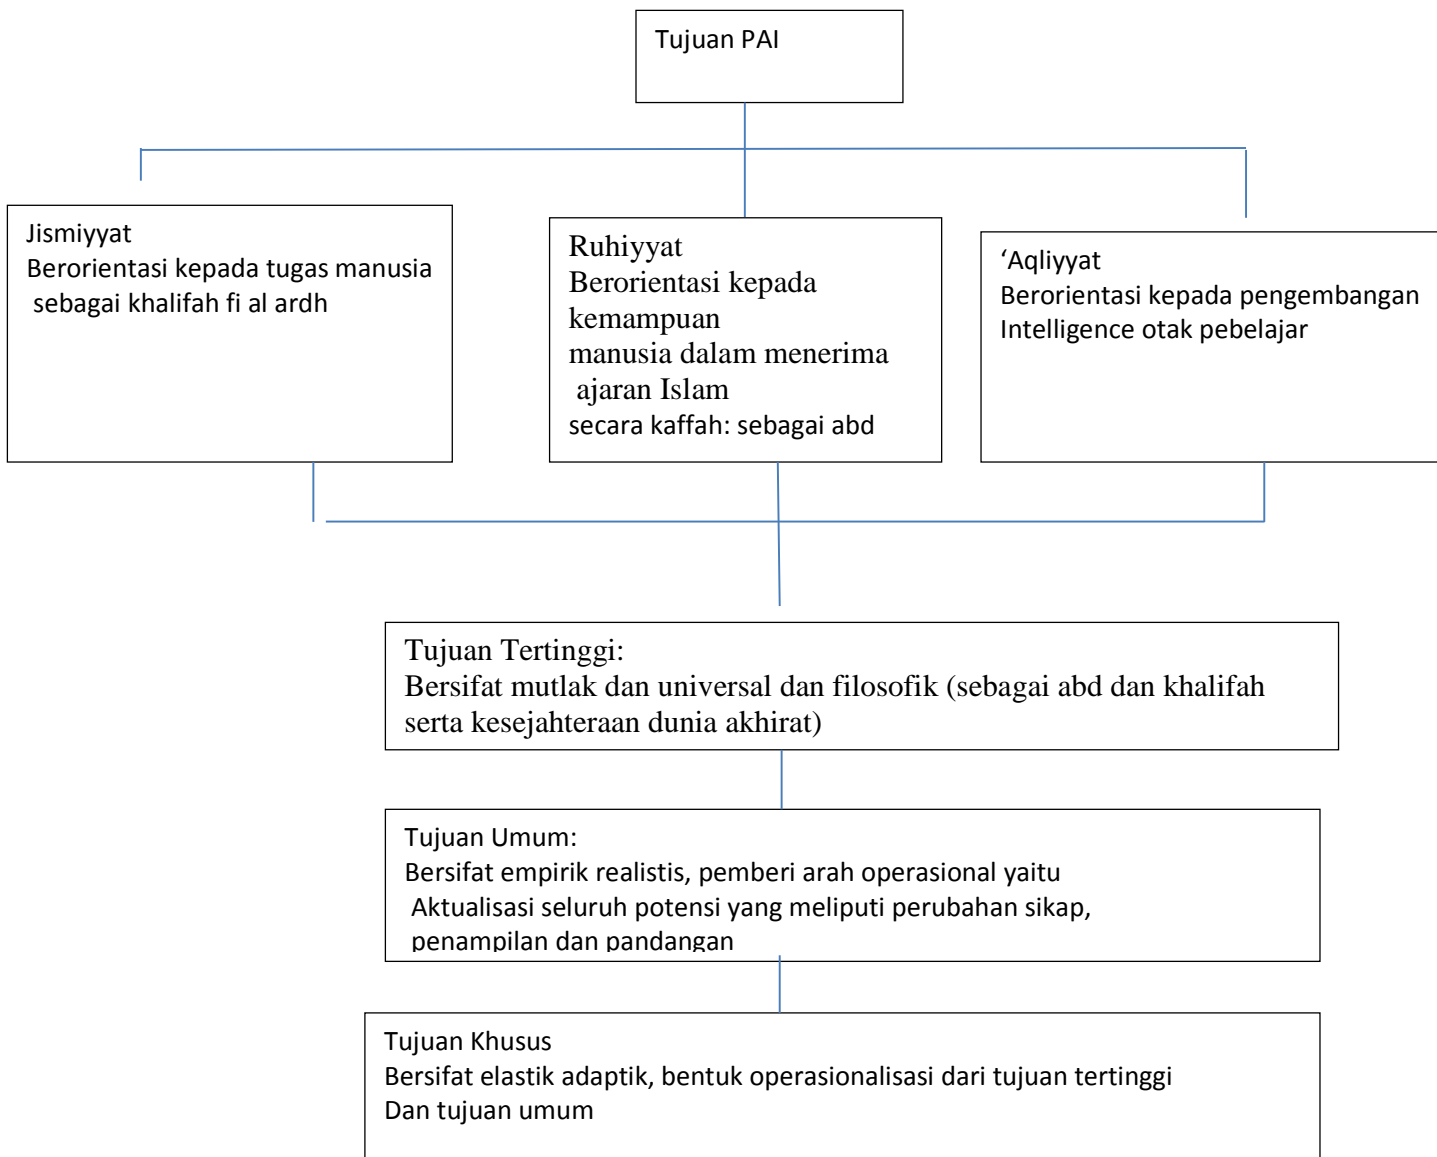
Tujuan PAI

Jismiyyat
Berorientasi kepada tugas manusia sebagai khalifah fi al ardh

Ruhiyyat
Berorientasi kepada kemampuan manusia dalam menerima ajaran Islam secara kaffah: sebagai abd

'Aqliyyat
Berorientasi kepada pengembangan Intelligence otak pebelajar

Tujuan Tertinggi:
Bersifat mutlak dan universal dan filosofik (sebagai abd dan khalifah serta kesejahteraan dunia akhirat)

Tujuan Umum:
Bersifat empirik realistis, pemberi arah operasional yaitu Aktualisasi seluruh potensi yang meliputi perubahan sikap, penampilan dan pandangan

Tujuan Khusus
Bersifat elastik adaptik, bentuk operasionalisasi dari tujuan tertinggi Dan tujuan umum